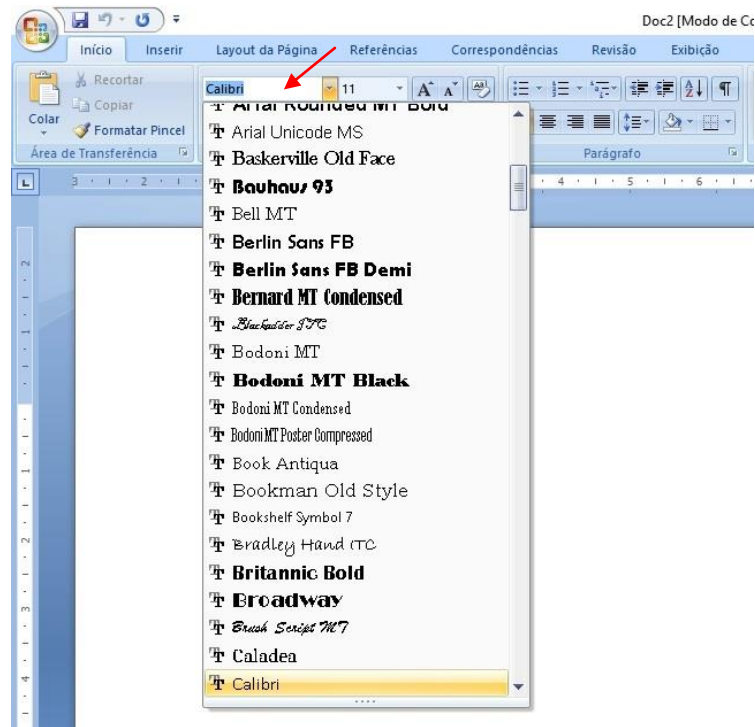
Doc2 [Modo de Co

Início Inserir Layout da Página Referências Correspondências Revisão Exibição

Recortar
Copiar
Colar
Formatar Pincel
Área de Transferência

Calibri
11

Parágrafo

Arial Rounded MT Bold
Arial Unicode MS
Baskerville Old Face
Bauhaus 93
Bell MT
Berlin Sans FB
Berlin Sans FB Demi
Bernard MT Condensed
Blackadder ITC
Bodoni MT
Bodoni MT Black
Bodoni MT Condensed
Bodoni MT Poster Compressed
Book Antiqua
Bookman Old Style
Bookshelf Symbol 7
Bradley Hand ITC
Britannic Bold
Broadway
Brush Script MT
Caladea
Calibri